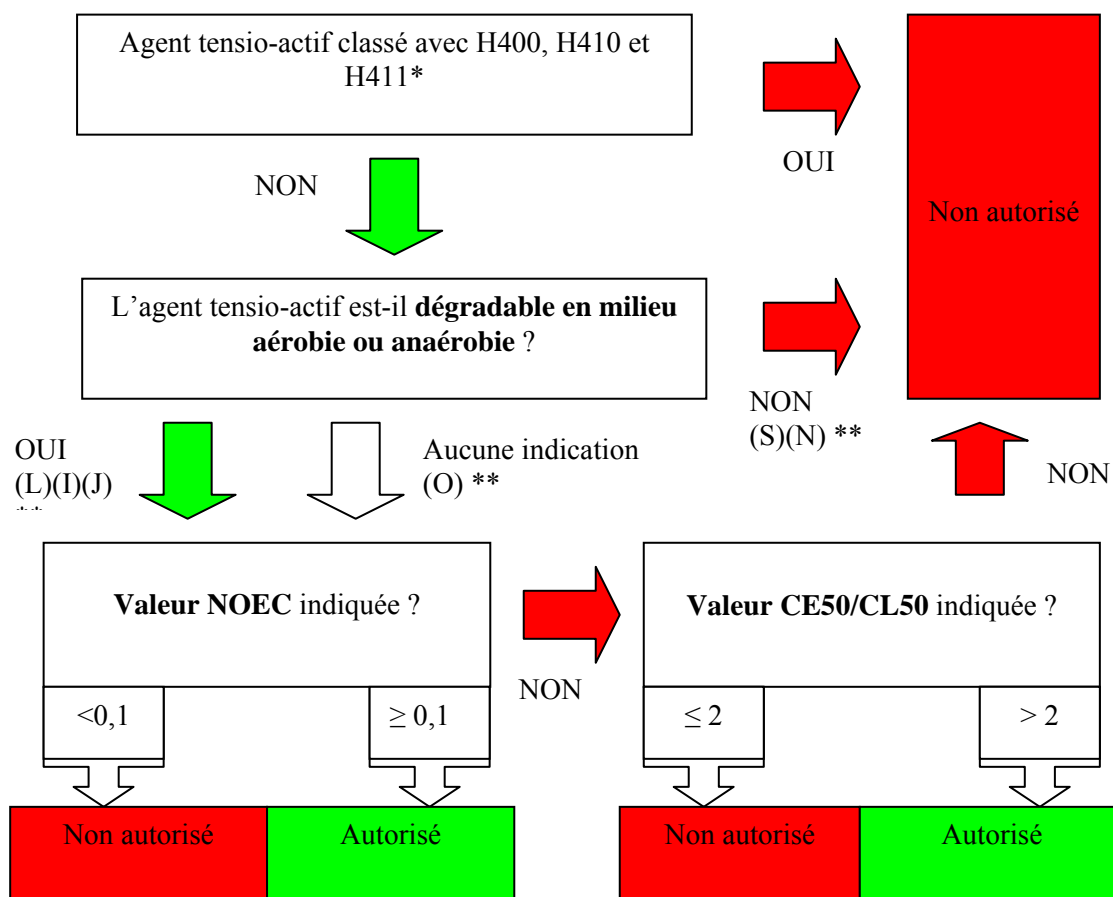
Agent tensio-actif classé avec H400, H410 et H411*

OUI

Non autorisé

NON

L'agent tensio-actif est-il **dégradable en milieu aérobie ou anaérobie** ?

NON
(S)(N) **

OUI
(L)(I)(J)
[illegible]

Aucune indication
(O) **

NON

**Valeur NOEC** indiquée ?

NON

**Valeur CE50/CL50** indiquée ?

<0,1

$\geq 0,1$

$\leq 2$

$> 2$

Non autorisé

Autorisé

Non autorisé

Autorisé